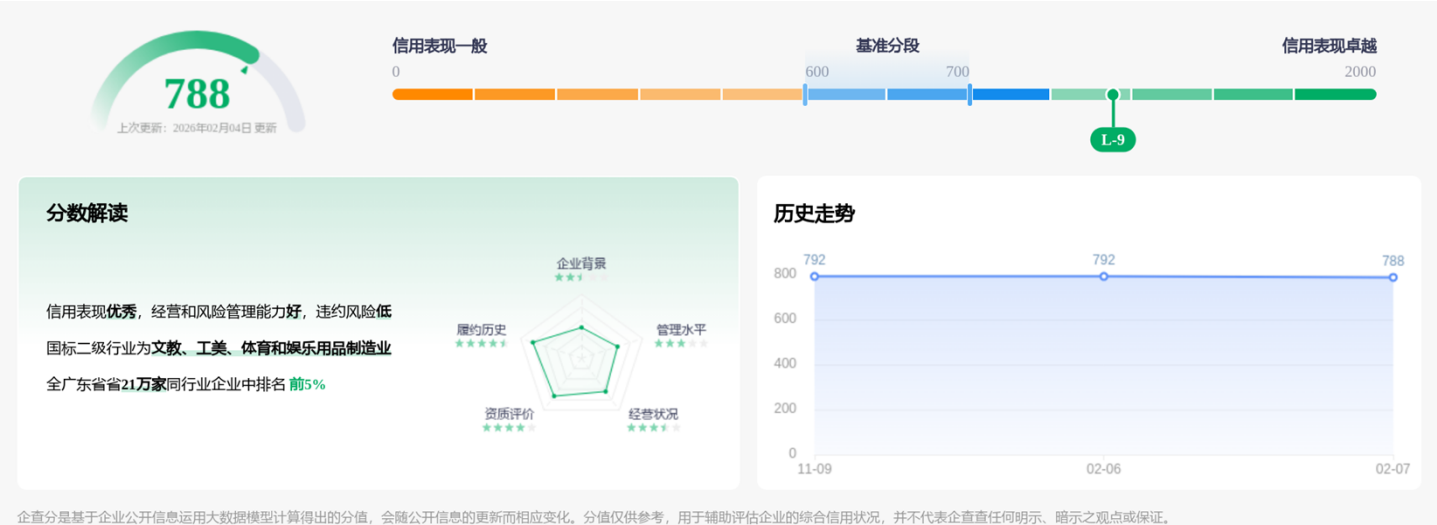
788
上次更新：2026年02月04日 更新

信用表现一般
基准分段
信用表现卓越
0
600
700
2000
L-9

分数解读

信用表现优秀，经营和风险管理能力好，违约风险低

国标二级行业为文教、工美、体育和娱乐用品制造业

全广东省省21万家同行业企业中排名 前5%

企业背景
管理水平
经营状况
资质评价
履约历史

历史走势

792
792
788
800
600
400
200
0
11-09
02-06
02-07

企查分是基于企业公开信息运用大数据模型计算得出的分值，会随公开信息的更新而相应变化。分值仅供参考，用于辅助评估企业的综合信用状况，并不代表企查查任何明示、暗示之观点或保证。